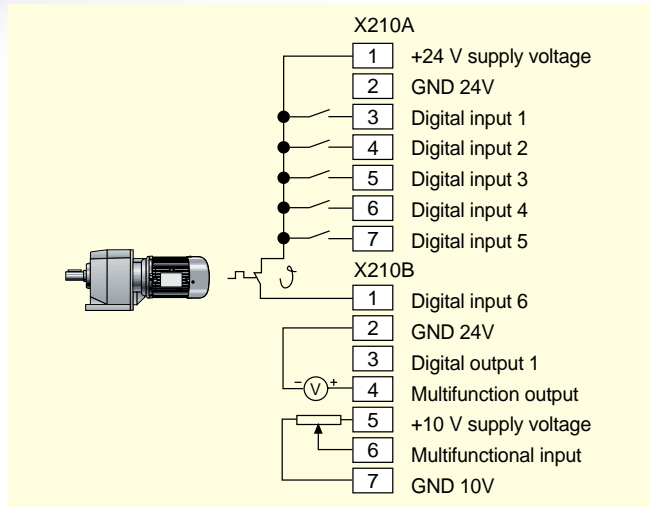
X210A
1 +24 V supply voltage
2 GND 24V
3 Digital input 1
4 Digital input 2
5 Digital input 3
6 Digital input 4
7 Digital input 5
X210B
1 Digital input 6
2 GND 24V
3 Digital output 1
− V +
4 Multifunction output
5 +10 V supply voltage
6 Multifunctional input
7 GND 10V